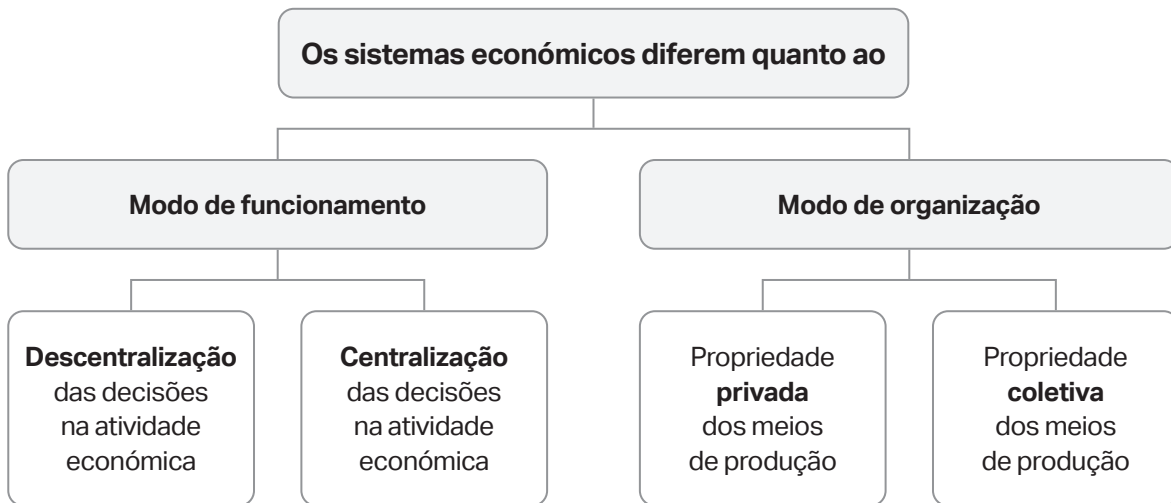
Os sistemas económicos diferem quanto ao

Modo de funcionamento

Modo de organização

Descentralização das decisões na atividade económica

Centralização das decisões na atividade económica

Propriedade privada dos meios de produção

Propriedade coletiva dos meios de produção